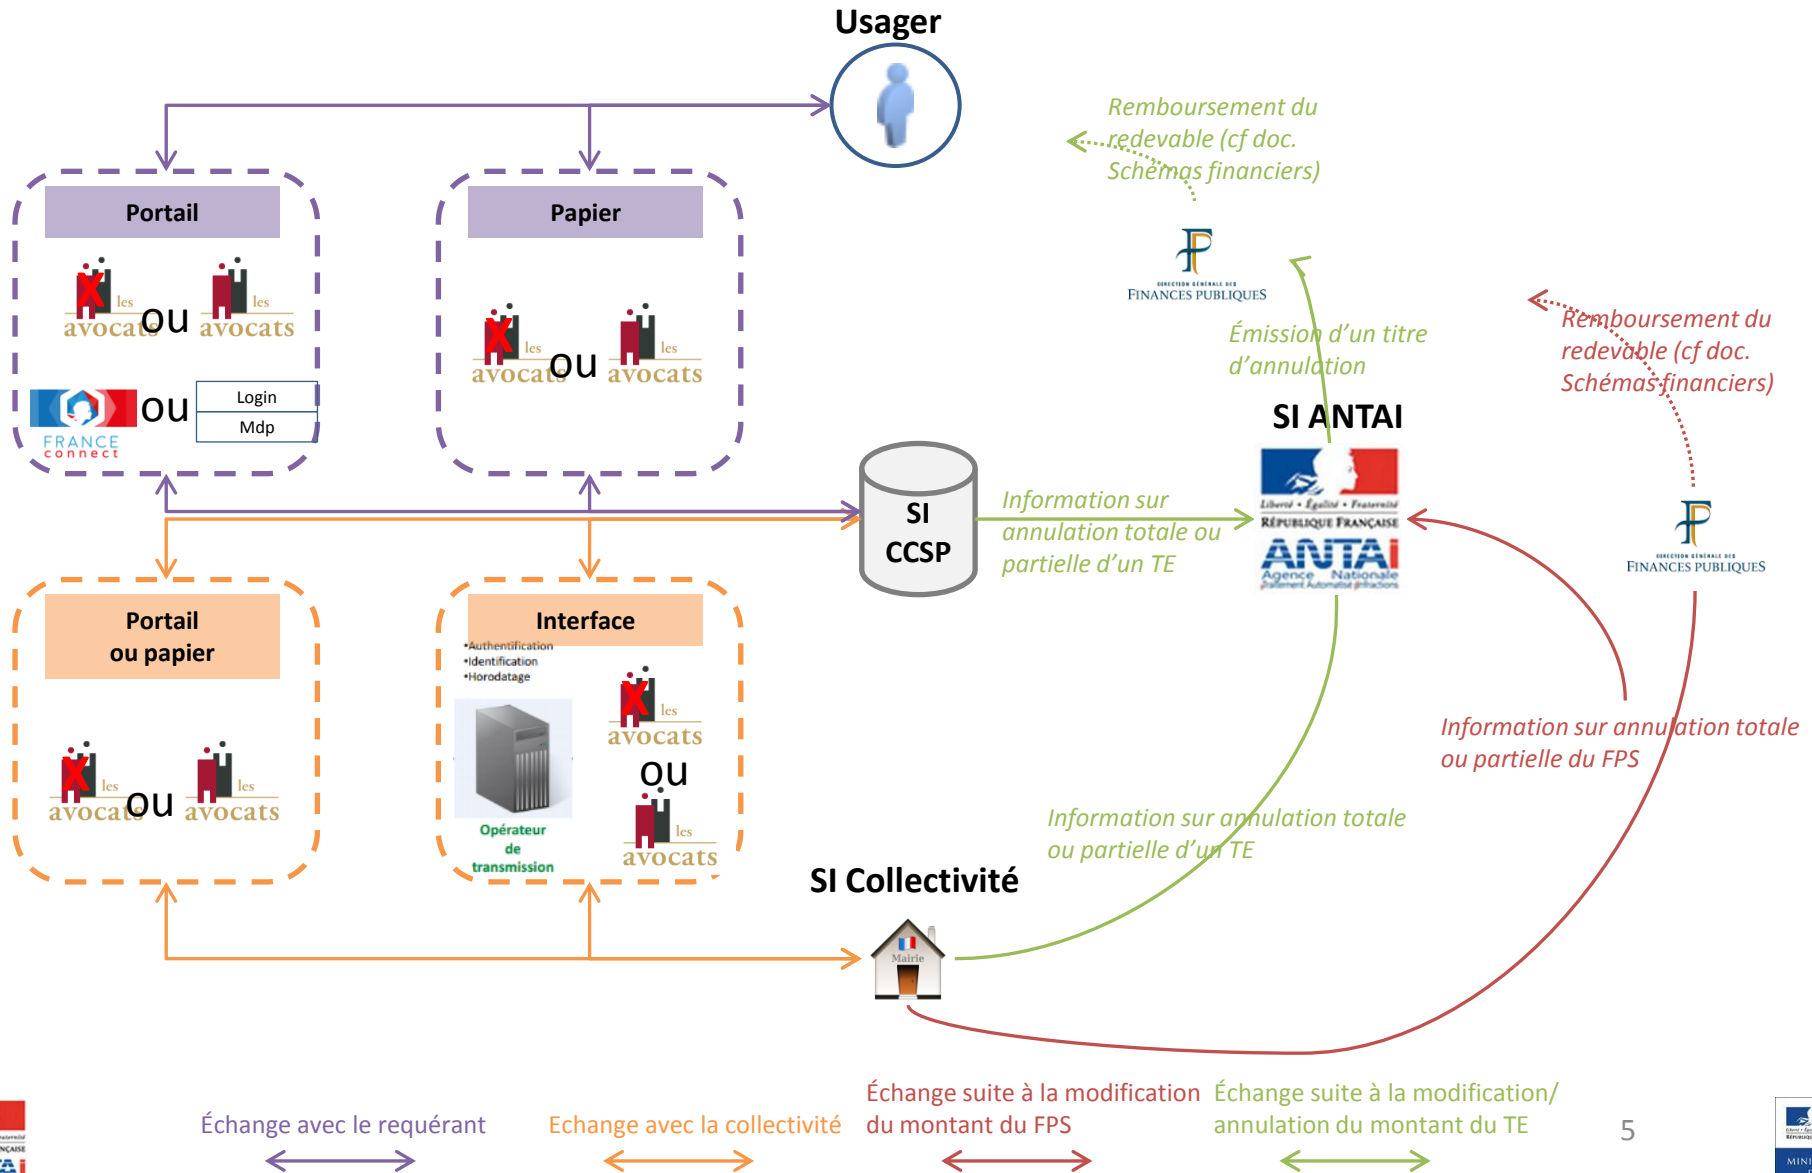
Usager

Remboursement du redevable (cf doc. Schémas financiers)

Portail

les avocats ou les avocats

FRANCE connect ou

Login
Mdp

Papier

les avocats ou les avocats

DIRECTION GÉNÉRALE DES FINANCES PUBLIQUES

Émission d'un titre d'annulation

Remboursement du redevable (cf doc. Schémas financiers)

SI ANTAI

Liberté • Égalité • Fraternité
RÉPUBLIQUE FRANÇAISE
ANTAI
Agence Nationale de traitement Automatisé des Infractions

SI CCSP

Information sur annulation totale ou partielle d'un TE

DIRECTION GÉNÉRALE DES FINANCES PUBLIQUES

Portail ou papier

les avocats ou les avocats

Interface

•Authentification
•Identification
•Horodatage

Opérateur de transmission

les avocats
ou
les avocats

Information sur annulation totale ou partielle du FPS

Information sur annulation totale ou partielle d'un TE

SI Collectivité

Mairie

Échange avec le requérant

Echange avec la collectivité

Échange suite à la modification du montant du FPS

Échange suite à la modification/ annulation du montant du TE

5